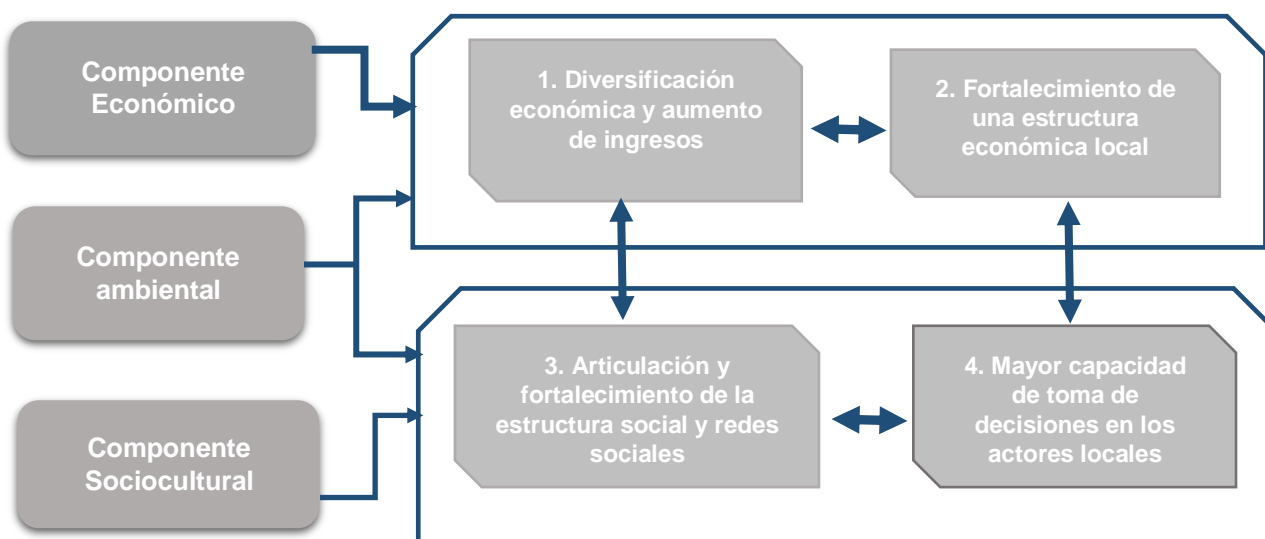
Componente Económico

Componente ambiental

Componente Sociocultural

1. Diversificación económica y aumento de ingresos

2. Fortalecimiento de una estructura económica local

3. Articulación y fortalecimiento de la estructura social y redes sociales

4. Mayor capacidad de toma de decisiones en los actores locales